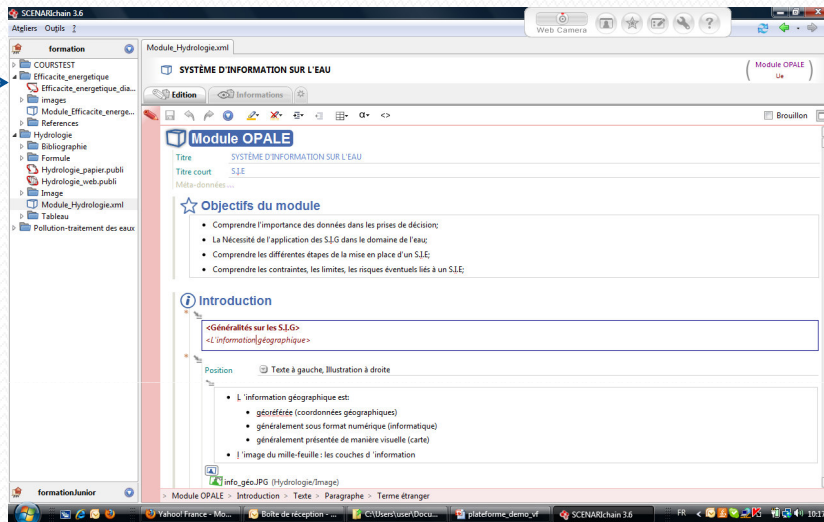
SCENARIchain 3.6

Ateliers Outils ?

Web Camera

formation

COURSTEST
Efficacite_energetique
Efficacite_energetique_dia...
images
Module_Efficacite_energe...
References
Hydrologie
Bibliographie
Formule
Hydrologie_papier.publi
Hydrologie_web.publi
Image
Module_Hydrologie.xml
Tableau
Pollution-traitement des eaux

formationJunior

Module_Hydrologie.xml

SYSTÈME D'INFORMATION SUR L'EAU

Module OPALE
Ue

Edition Informations

Brouillon

Module OPALE

Titre SYSTÈME D'INFORMATION SUR L'EAU
Titre court S.I.E
Méta-données ...

Objectifs du module

- Comprendre l'importance des données dans les prises de décision;
- La Nécessité de l'application des S.I.G dans le domaine de l'eau;
- Comprendre les différentes étapes de la mise en place d'un S.I.E;
- Comprendre les contraintes, les limites, les risques éventuels liés à un S.I.E;

Introduction

<Généralités sur les S.I.G>
<L'information géographique>

Position Texte à gauche, Illustration à droite

- L 'information géographique est:
  - géoréférée (coordonnées géographiques)
  - généralement sous format numérique (informatique)
  - généralement présentée de manière visuelle (carte)
- l 'image du mille-feuille : les couches d 'information

info_géo.JPG (Hydrologie/Image)

Module OPALE > Introduction > Texte > Paragraphe > Terme étranger

Yahoo! France - Mo... Boîte de réception - ... C:\Users\user\Docu... plateforme_demo_vf SCENARIchain 3.6 FR 10:17